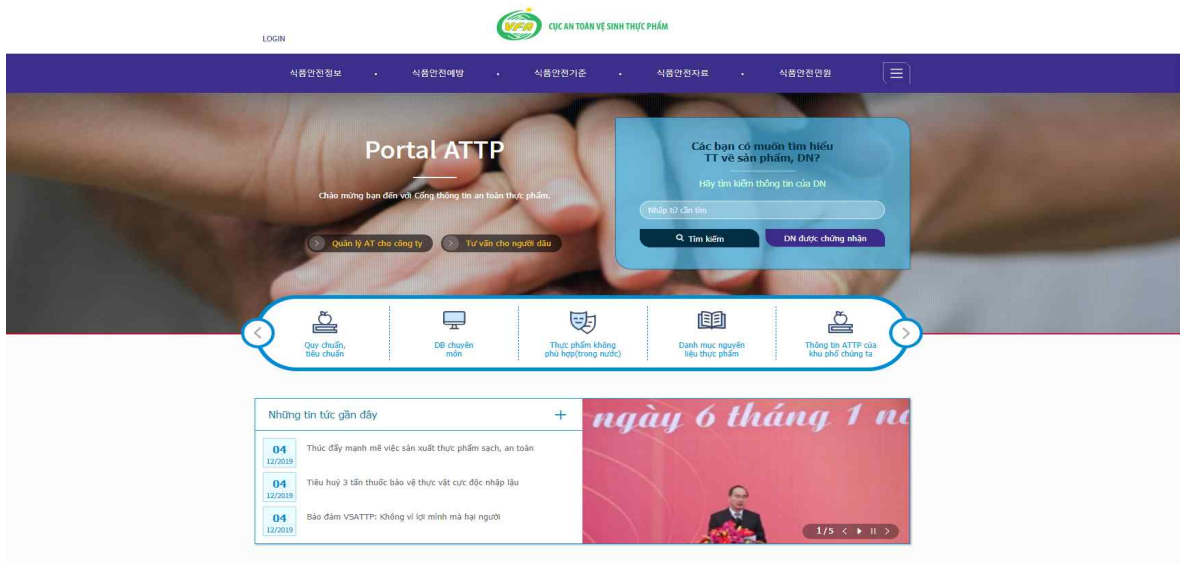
LOGIN

VFA CỤC AN TOÀN VỆ SINH THỰC PHẨM

식품안전정보 · 식품안전예방 · 식품안전기준 · 식품안전자료 · 식품안전민원

Portal ATTP

Chào mừng bạn đến với Cổng thông tin an toàn thực phẩm.

Quản lý AT cho công ty

Tư vấn cho người dân

Các bạn có muốn tìm hiểu TT về sản phẩm, DN?

Hãy tìm kiếm thông tin của DN

Nhập từ cần tìm

Tìm kiếm

DN được chứng nhận

Quy chuẩn, tiêu chuẩn

DB chuyên môn

Thực phẩm không phù hợp(trong nước)

Danh mục nguyên liệu thực phẩm

Thông tin ATTP của khu phố chúng ta

Những tin tức gần đây

+

04 12/2019 Thúc đẩy mạnh mẽ việc sản xuất thực phẩm sạch, an toàn

04 12/2019 Tiêu huỷ 3 tấn thuốc bảo vệ thực vật cực độc nhập lậu

04 12/2019 Bảo đảm VSATTP: Không vì lợi mình mà hại người

ngày 6 tháng 1 n

1/5